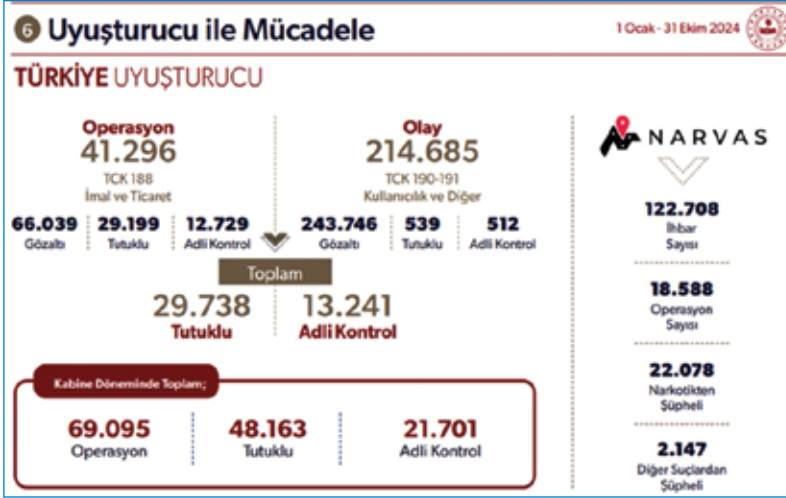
6 Uyuşturucu ile Mücadele

1 Ocak - 31 Ekim 2024

TÜRKİYE UYUŞTURUCU

Operasyon
41.296
TCK 188
İmal ve Ticaret

66.039 Gözaltı | 29.199 Tutuklu | 12.729 Adli Kontrol

Olay
214.685
TCK 190-191
Kullanıcılık ve Diğer

243.746 Gözaltı | 539 Tutuklu | 512 Adli Kontrol

Toplam

29.738
Tutuklu

13.241
Adli Kontrol

Kabine Döneminde Toplam;

69.095
Operasyon

48.163
Tutuklu

21.701
Adli Kontrol

NARVAS

122.708
İhbar Sayısı

18.588
Operasyon Sayısı

22.078
Narkotikten Şüpheli

2.147
Diğer Suçlardan Şüpheli